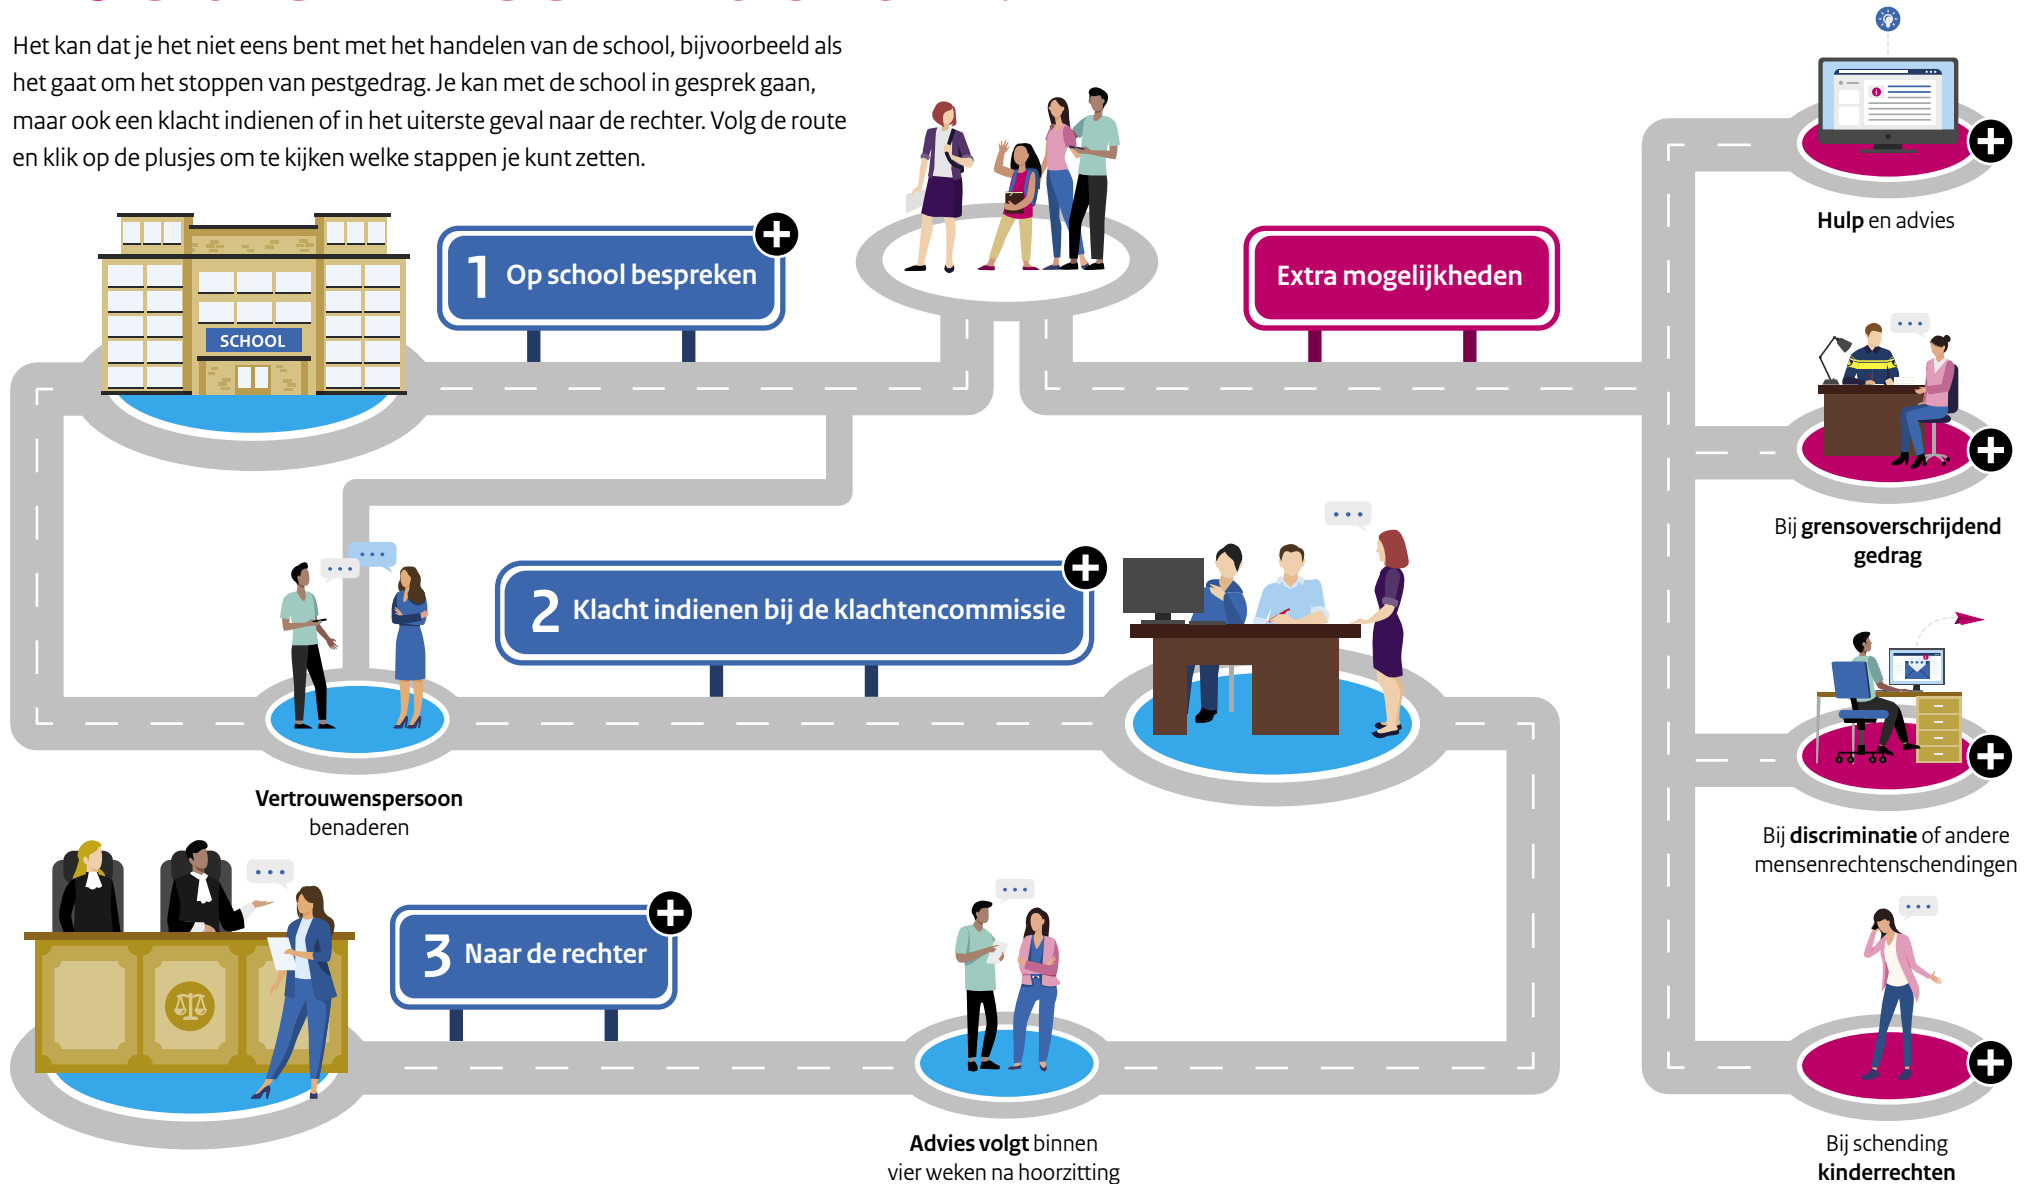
Het kan dat je het niet eens bent met het handelen van de school, bijvoorbeeld als het gaat om het stoppen van pestgedrag. Je kan met de school in gesprek gaan, maar ook een klacht indienen of in het uiterste geval naar de rechter. Volg de route en klik op de plusjes om te kijken welke stappen je kunt zetten.

SCHOOL

1 Op school bespreken

Extra mogelijkheden

Hulp en advies

Bij grensoverschrijdend gedrag

2 Klacht indienen bij de klachtencommissie

Vertrouwenspersoon benaderen

Bij discriminatie of andere mensenrechtenschendingen

3 Naar de rechter

Advies volgt binnen vier weken na hoorzitting

Bij schending kinderrechten